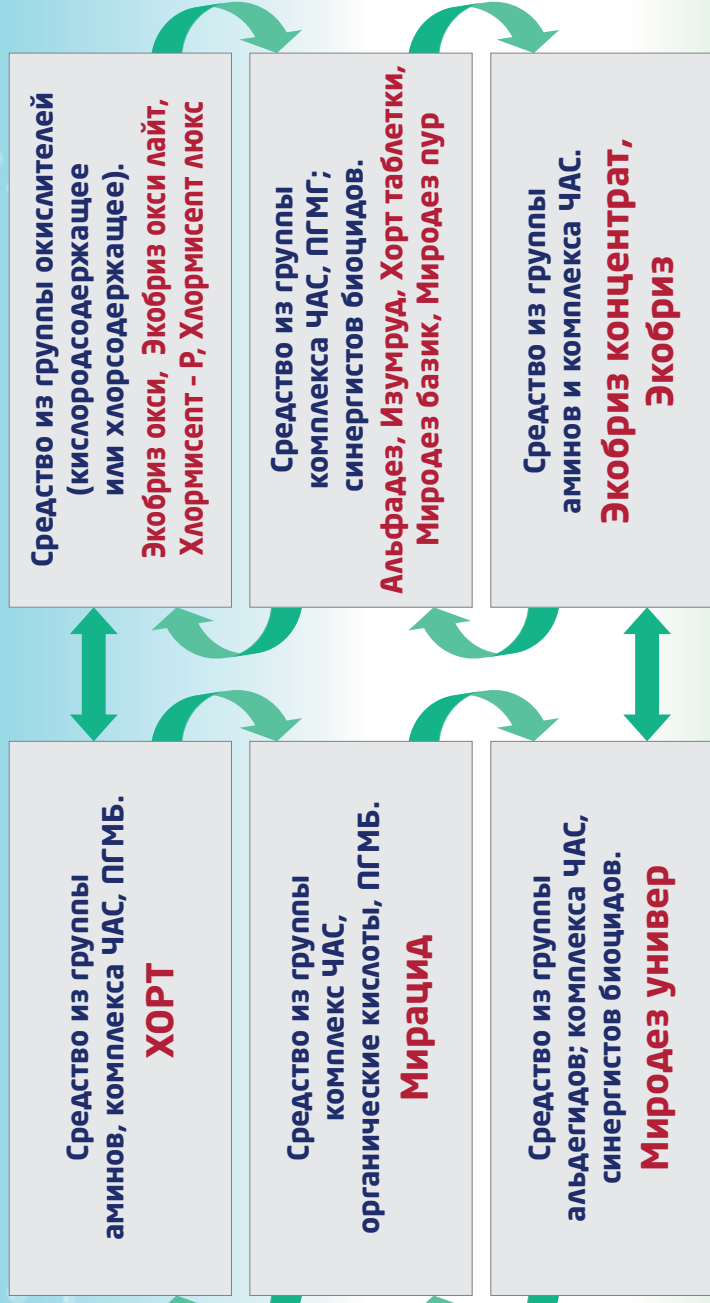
Средство из группы аминов, комплекса ЧАС, ПГМБ.
ХОРТ

Средство из группы комплекс ЧАС, органические кислоты, ПГМБ.
Мирацид

Средство из группы альдегидов; комплекса ЧАС, синергистов биоцидов.
Миродез универ

Средство из группы окислителей (кислородосодержащее или хлорсодержащее).
Экобриз окси, Экобриз окси лайт, Хлормисепт - Р, Хлормисепт люкс

Средство из группы комплекса ЧАС, ПГМГ; синергистов биоцидов.
Альфадез, Изумруд, Хорт таблетки, Миродез базик, Миродез пур

Средство из группы аминов и комплекса ЧАС.
Экобриз концентрат, Экобриз